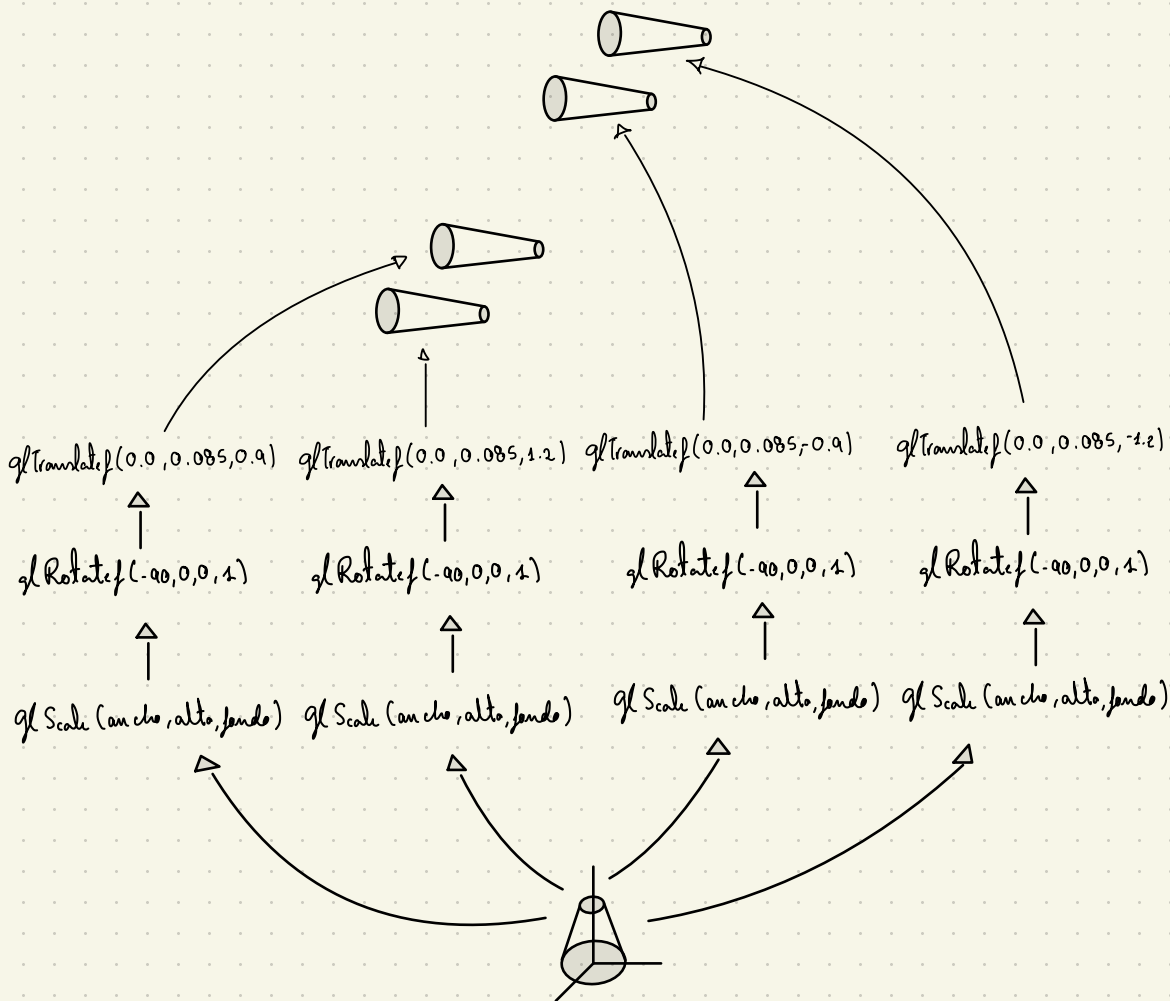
glTranslatef(0.0, 0.085, 0.9)

glRotatef(-90, 0, 0, 1)

gl Scale (ancho, alto, fondo)

glTranslatef(0.0, 0.085, 1.2)

glRotatef(-90, 0, 0, 1)

gl Scale (ancho, alto, fondo)

glTranslatef(0.0, 0.085, -0.9)

glRotatef(-90, 0, 0, 1)

gl Scale (ancho, alto, fondo)

glTranslatef(0.0, 0.085, -1.2)

glRotatef(-90, 0, 0, 1)

gl Scale (ancho, alto, fondo)